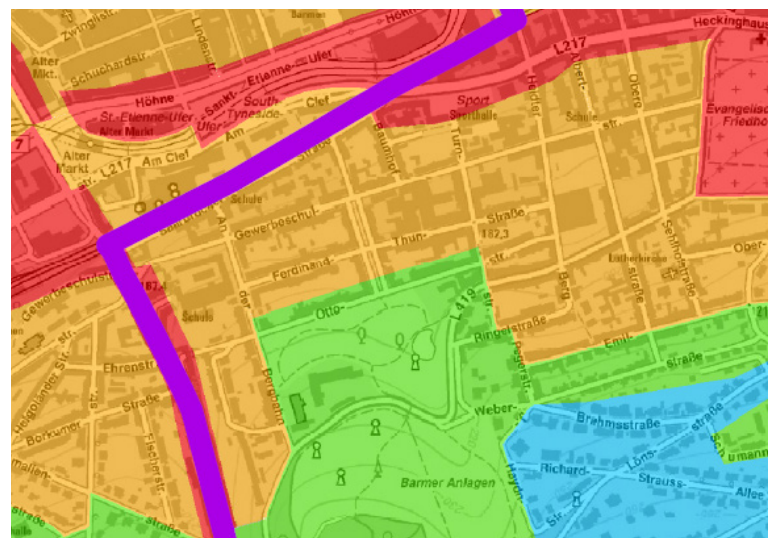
Zwinglistr.
Barmen
Höhne
Heckinghaus
Alter Mkt.
Schuchardstr.
Lindenstr.
L217
Höhne
Sankt-Etienne-Ufer
South Tyneside-Ufer
Clef
Sport
Sporthalle
Helfer
Obere
Evangelisch Friedhof
St.-Etienne-Ufer
Alter Markt
Am
Straße
Bauhof
Turn-
Schule
7
Alter Markt
L217
Am Clef
Schule
Gewerbeschul-
Straße
182,3
Thun-
str.
Sedanstraße
Ober-
Ferdinand-
Lutherkirche
Berg-
Gewerbeschulstr.
182,4
Schule
Otto-
L419
str.
Ringelstraße
Emil-
Straße
Ehrenstr.
Helgoländer Str.
str.
Bergbahn
Pfälzer
Straße
Weber-
Brahmsstraße
Löns-
Schumann-
Borkumer
Fischerstr.
Richard-
Strauss-
Allee
Barmer Anlagen
Heydt
Str.
mallen-
Straße
straße